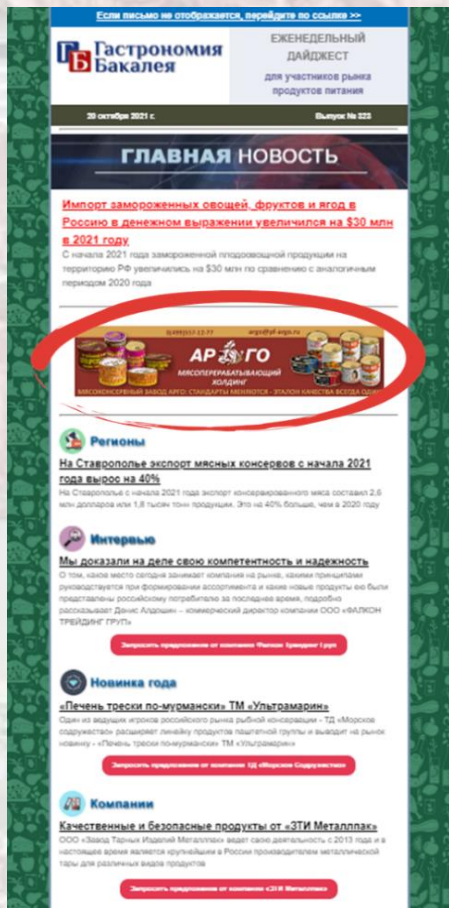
Если письмо не отображается, перейдите по ссылке >>

ГБ Гастрономия Бакалея

ЕЖЕНЕДЕЛЬНЫЙ ДАЙДЖЕСТ

для участников рынка продуктов питания

20 октября 2021 г.

Выпуск № 223

ГЛАВНАЯ НОВОСТЬ

Импорт замороженных овощей, фруктов и ягод в Россию в денежном выражении увеличился на $30 млн в 2021 году

С начала 2021 года замороженной плодоовощной продукции на территорию РФ увеличились на $30 млн по сравнению с аналогичным периодом 2020 года

8(495)937-13-77

argo@pf-argo.ru

АРГО

МЯСОПЕРЕРАБАТЫВАЮЩИЙ ХОЛДИНГ

МЯСОКОНСЕРВНЫЙ ЗАВОД АРГО: СТАНДАРТЫ МЕНЯЮТСЯ - ЭТАЛОН КАЧЕСТВА ВСЕГДА ОДИН

Регионы

На Ставрополье экспорт мясных консервов с начала 2021 года вырос на 40%

На Ставрополье с начала 2021 года экспорт консервированного мяса составил 2,6 млн долларов или 1,8 тысяч тонн продукции. Это на 40% больше, чем в 2020 году

Интервью

Мы доказали на деле свою компетентность и надежность

О том, какое место сегодня занимает компания на рынке, каким принципам руководствуется при формировании ассортимента и какие новые продукты ею были представлены российскому потребителю за последнее время, подробно рассказывает Денис Алдошин – коммерческий директор компании ООО «ФАЛКОН ТРЕЙДИНГ ГРУП»

Запросить предложение от компании Фалкон Трейдинг Груп

Новинка года

«Печень трески по-мурмански» ТМ «Ультрамарин»

Один из ведущих игроков российского рынка рыбной консервации - ТД «Морское содружество» расширяет линейку продуктов паштетной группы и выводит на рынок новинку - «Печень трески по-мурмански» ТМ «Ультрамарин»

Запросить предложение от компании ТД «Морское Содружество»

Компании

Качественные и безопасные продукты от «ЗТИ Металлпак»

ООО «Завод Тарных Изделий Металлпак» ведет свою деятельность с 2013 года и в настоящее время является крупнейшим в России производителем металлической тары для различных видов продуктов

Запросить предложение от компании «ЗТИ Металлпак»